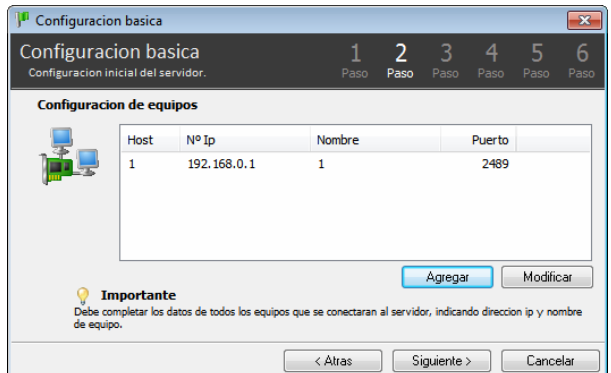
Configuracion basica

Configuracion basica
Configuracion inicial del servidor.

1 Paso 2 Paso 3 Paso 4 Paso 5 Paso 6 Paso

Configuracion de equipos

| Host | Nº Ip | Nombre | Puerto |
|---|---|---|---|
| 1 | 192.168.0.1 | 1 | 2489 |

Agregar Modificar

Importante
Debe completar los datos de todos los equipos que se conectaran al servidor, indicando direccion ip y nombre de equipo.

< Atras Siguiente > Cancelar